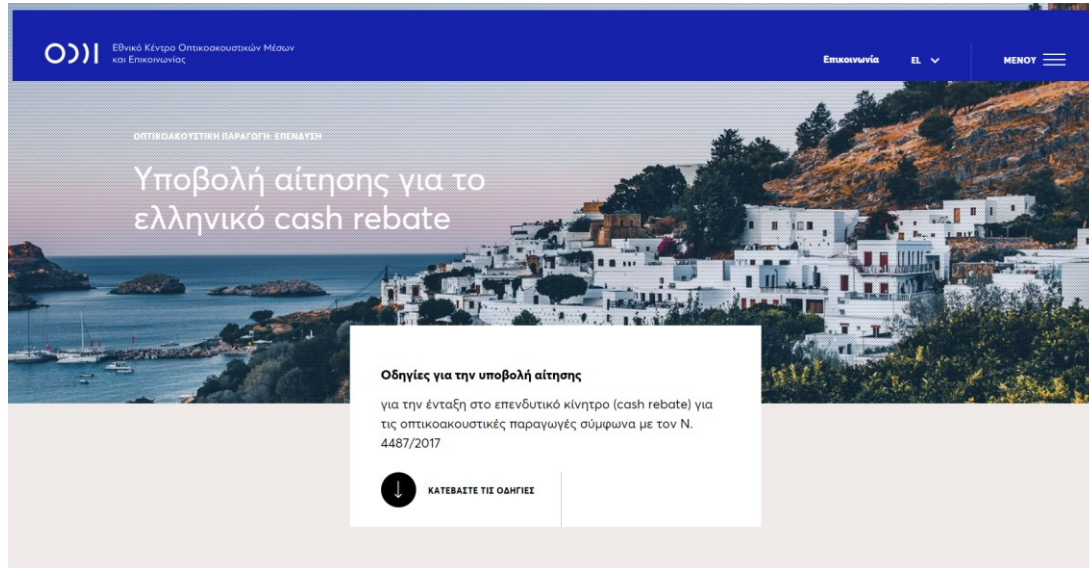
Ο))Ι Εθνικό Κέντρο Οπτικοακουστικών Μέσων και Επικοινωνίας

Επικοινωνία EL

ΜΕΝΟΥ

ΟΠΤΙΚΟΑΚΟΥΣΤΙΚΗ ΠΑΡΑΓΩΓΗ: ΕΠΕΝΔΥΣΗ

Υποβολή αίτησης για το ελληνικό cash rebate

Οδηγίες για την υποβολή αίτησης

για την ένταξη στο επενδυτικό κίνητρο (cash rebate) για τις οπτικοακουστικές παραγωγές σύμφωνα με τον Ν. 4487/2017

ΚΑΤΕΒΑΣΤΕ ΤΙΣ ΟΔΗΓΙΕΣ